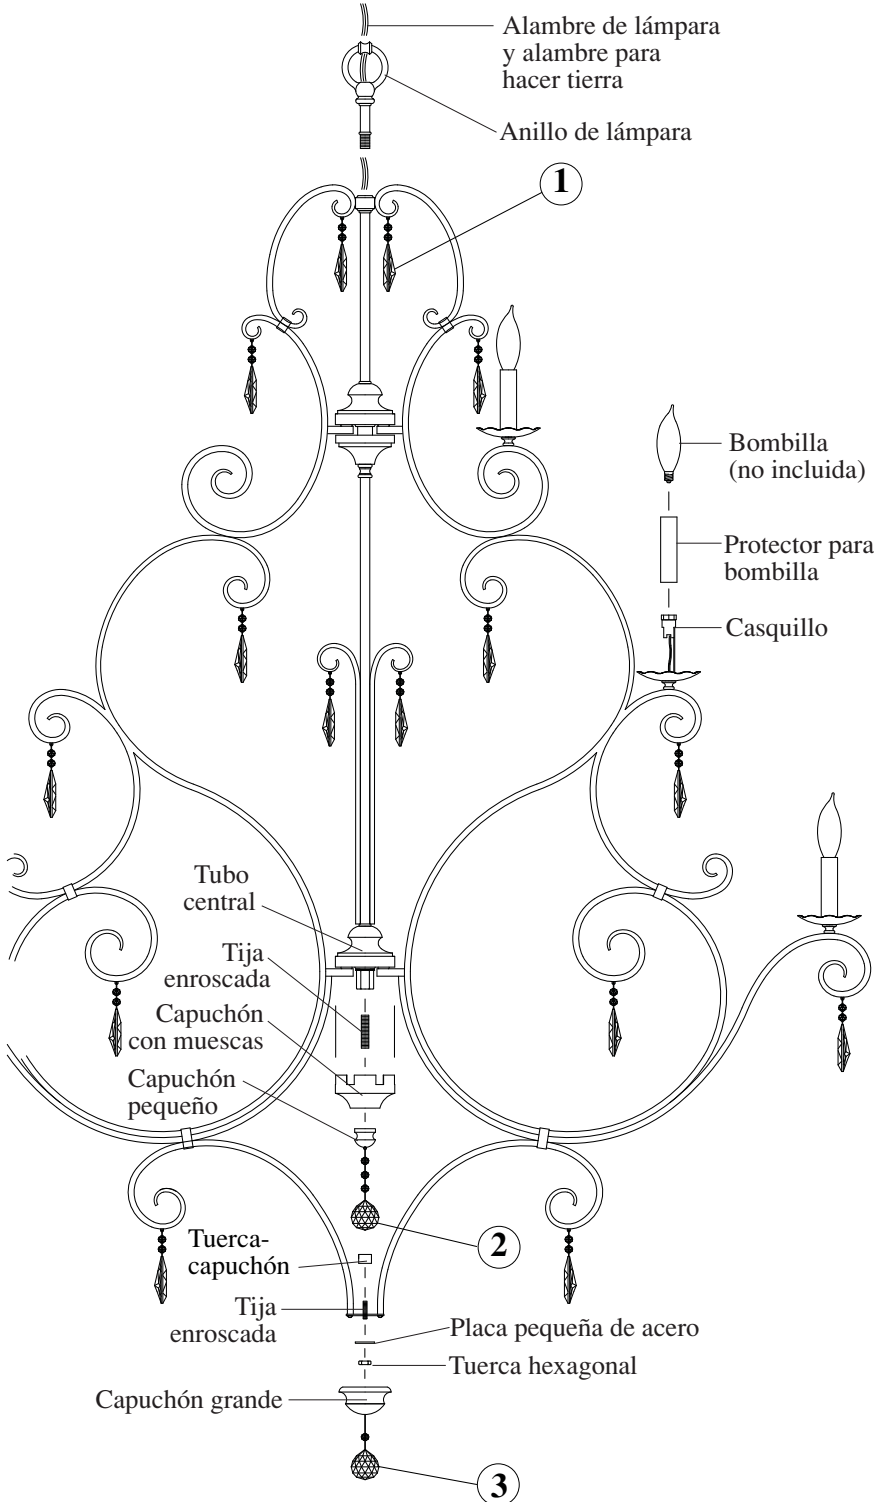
Alambre de lámpara y alambre para hacer tierra

Anillo de lámpara

1

Bombilla (no incluida)

Protector para bombilla

Casquillo

Tubo central

Tija enroscada

Capuchón con muescas

Capuchón pequeño

2

Tuerca-capuchón

Tija enroscada

Placa pequeña de acero

Tuerca hexagonal

Capuchón grande

3